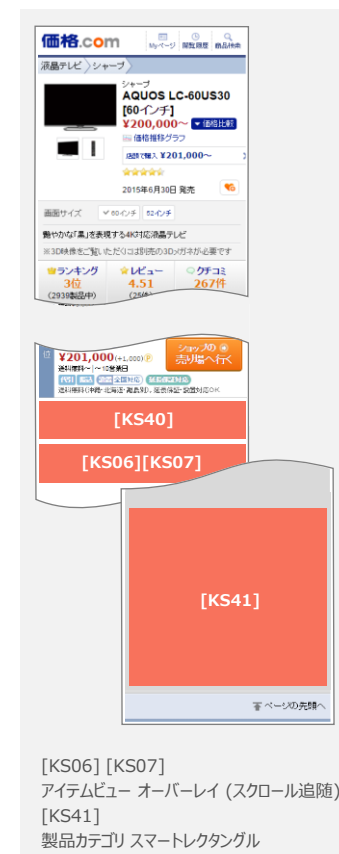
価格.com
Myページ 閲覧履歴 商品検索

液晶テレビ シャープ

シャープ
AQUOS LC-60US30 [60インチ]
¥200,000～ 価格比較
価格推移グラフ
送料無料 ¥201,000～
2015年6月30日 発売

画面サイズ 60インチ 52インチ
艶やかな「黒」を表現する4K対応液晶テレビ
※3D映像をご覧いただくには別売の3Dメガネが必要です

ランキング 3位 (2939製品中)
レビュー 4.51 (25件)
クチコミ 267件

¥201,000 (+1,000)
送料無料～ | ～12営業日
ショップの売り場へ行く
送料無料(沖縄・北海道・離島除く)、返品保証・設置対応OK

[KS40]

[KS06][KS07]

[KS41]

ページの先頭へ

[KS06] [KS07]
アイテムビュー オーバーレイ (スクロール追随)
[KS41]
製品カテゴリ スマートレクタングル